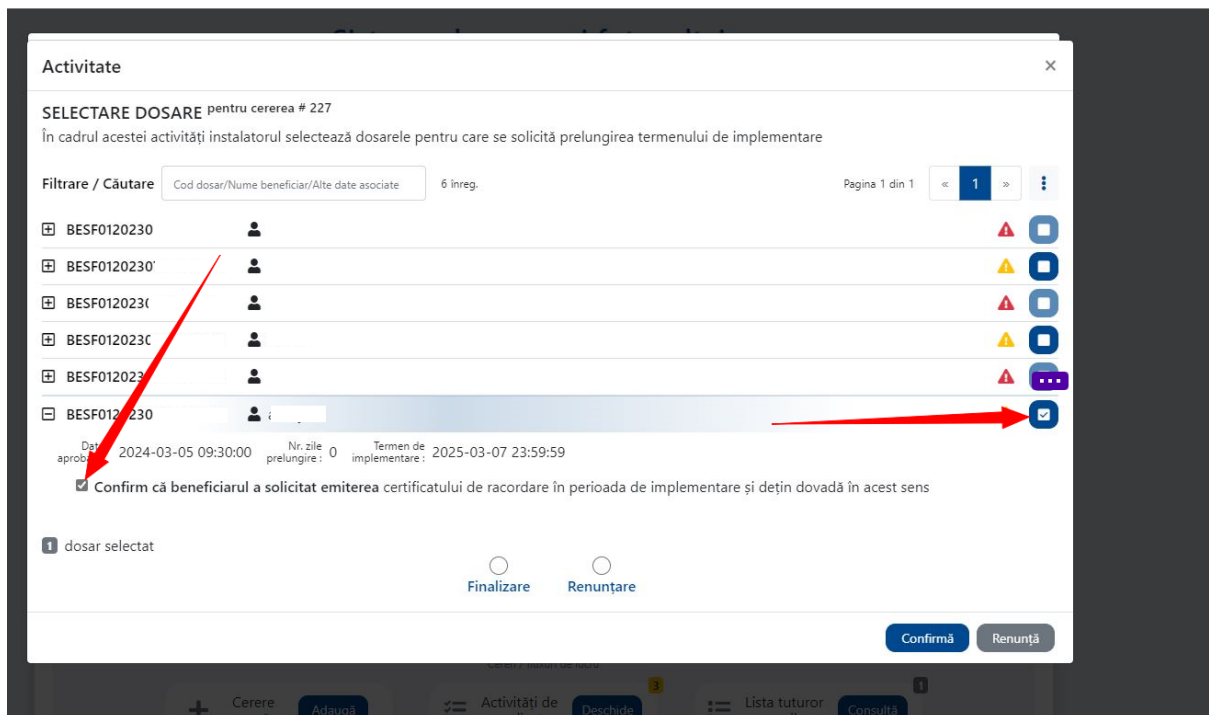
Activitate

×

SELECTARE DOSARE pentru cererea # 227

În cadrul acestei activități instalatorul selectează dosarele pentru care se solicită prelungirea termenului de implementare

Filtrare / Căutare Cod dosar/Nume beneficiar/Alte date asociate 6 înreg. Pagina 1 din 1 « 1 »

BESF0120230

BESF0120230

BESF012023(

BESF012023C

BESF012023

BESF012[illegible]230

Dat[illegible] aprob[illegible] 2024-03-05 09:30:00 Nr. zile prelungire : 0 Termen de implementare : 2025-03-07 23:59:59

Confirm că beneficiarul a solicitat emiterea certificatului de racordare în perioada de implementare și dețin dovadă în acest sens

1 dosar selectat

Finalizare Renunțare

Confirmă Renunță

Cerere Adaugă Activități de 3 Deschide Lista tuturor 1 Consultă